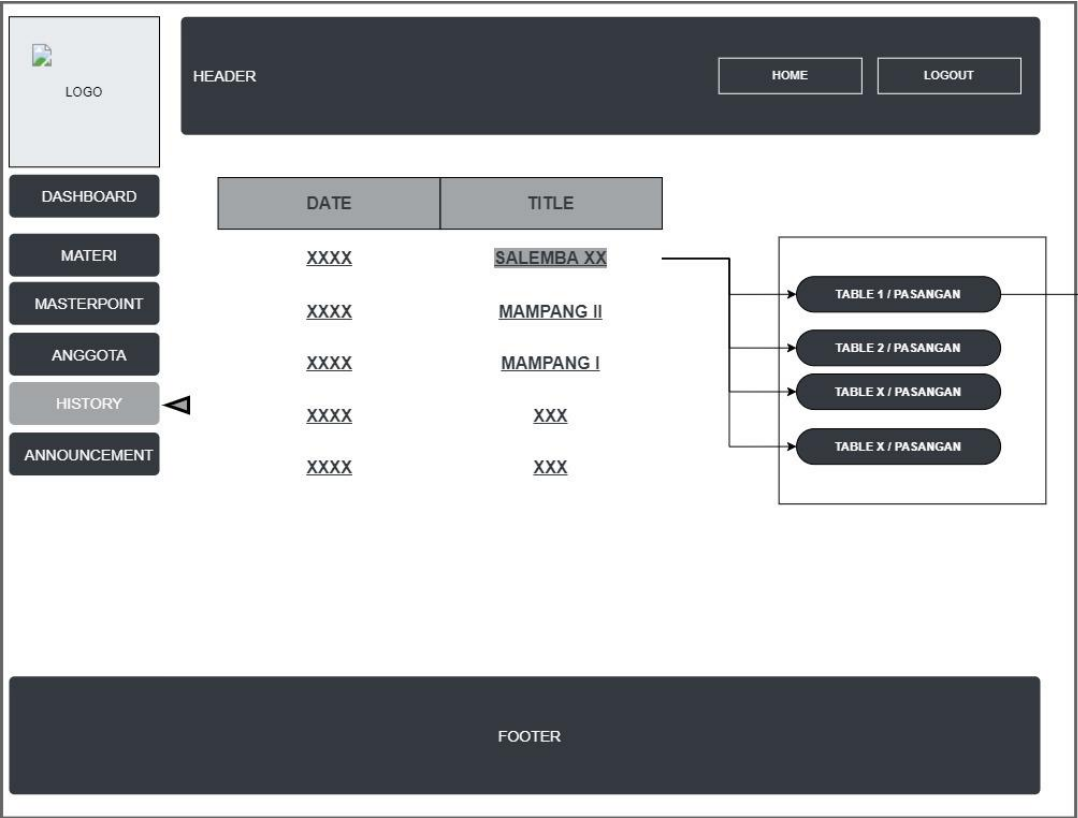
LOGO

HEADER

HOME

LOGOUT

DASHBOARD

MATERI

MASTERPOINT

ANGGOTA

HISTORY

ANNOUNCEMENT

| DATE | TITLE |
|---|---|
| XXXX | SALEMBA XX |
| XXXX | MAMPANG II |
| XXXX | MAMPANG I |
| XXXX | XXX |
| XXXX | XXX |

TABLE 1 / PASANGAN

TABLE 2 / PASANGAN

TABLE X / PASANGAN

TABLE X / PASANGAN

FOOTER